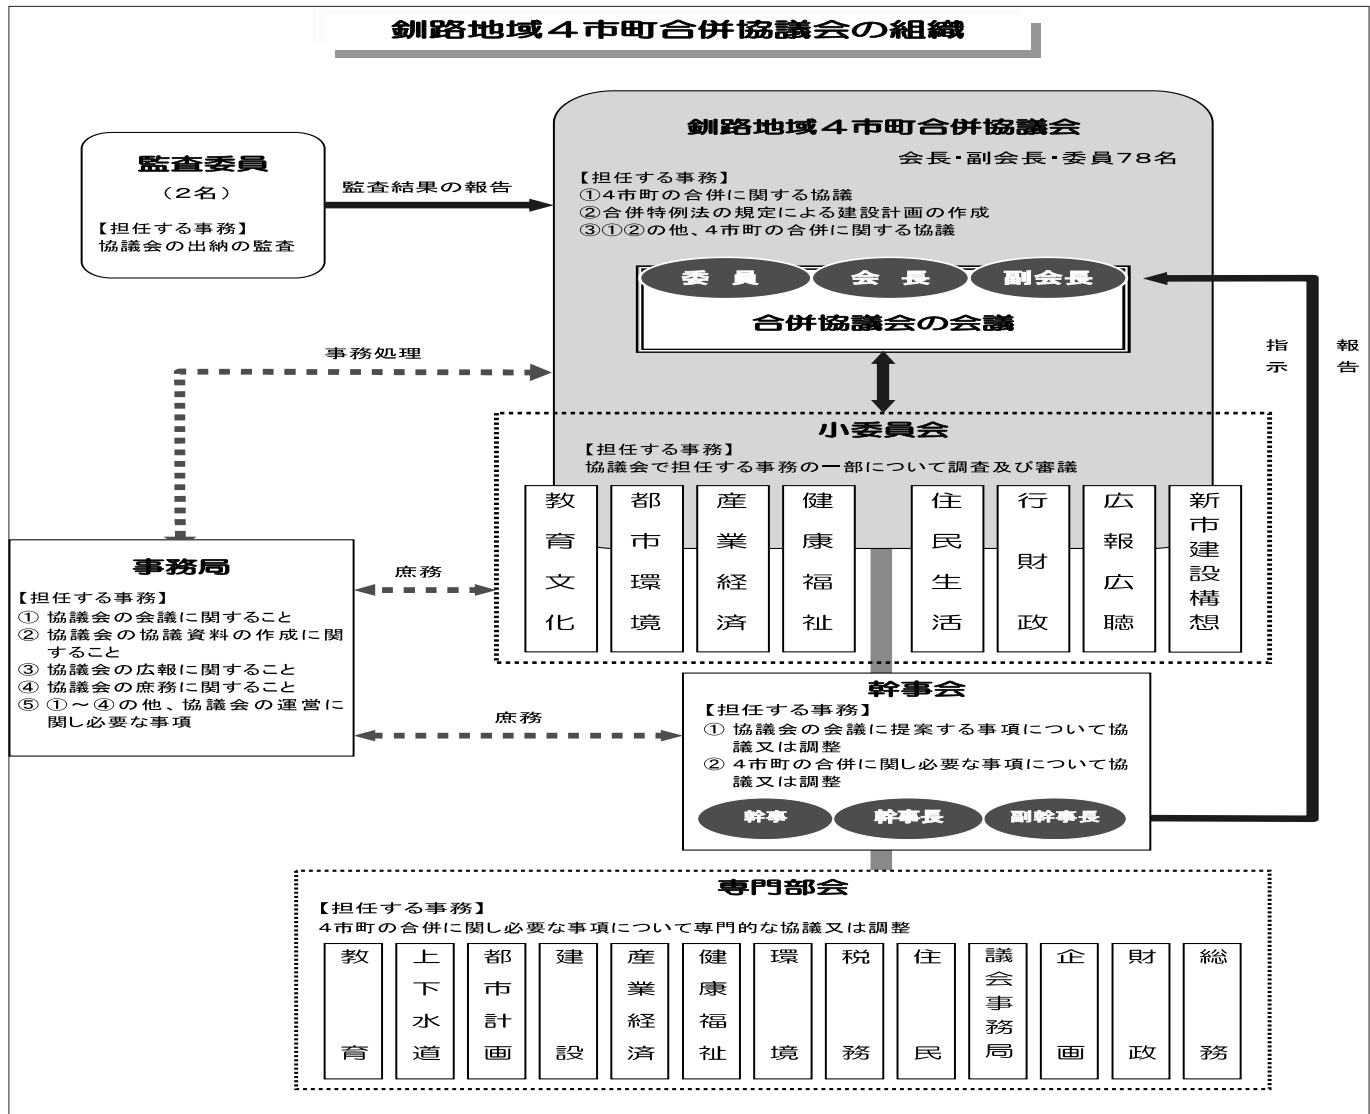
釧路地域４市町合併協議会の組織

監査委員
（２名）
【担任する事務】
協議会の出納の監査

監査結果の報告

釧路地域４市町合併協議会
会長･副会長･委員78名
【担任する事務】
①4市町の合併に関する協議
②合併特例法の規定による建設計画の作成
③①②の他、4市町の合併に関する協議

委員
会長
副会長
合併協議会の会議

指示
報告

事務処理

小委員会
【担任する事務】
協議会で担任する事務の一部について調査及び審議

| 教育文化 | 都市環境 | 産業経済 | 健康福祉 | 住民生活 | 行財政 | 広報広聴 | 新市建設構想 |
|---|---|---|---|---|---|---|---|

事務局
【担任する事務】
① 協議会の会議に関すること
② 協議会の協議資料の作成に関すること
③ 協議会の広報に関すること
④ 協議会の庶務に関すること
⑤ ①～④の他、協議会の運営に関し必要な事項

庶務
庶務

幹事会
【担任する事務】
① 協議会の会議に提案する事項について協議又は調整
② 4市町の合併に関し必要な事項について協議又は調整
幹事
幹事長
副幹事長

専門部会
【担任する事務】
4市町の合併に関し必要な事項について専門的な協議又は調整

| 教育 | 上下水道 | 都市計画 | 建設 | 産業経済 | 健康福祉 | 環境 | 税務 | 住民 | 議会事務局 | 企画 | 財政 | 総務 |
|---|---|---|---|---|---|---|---|---|---|---|---|---|